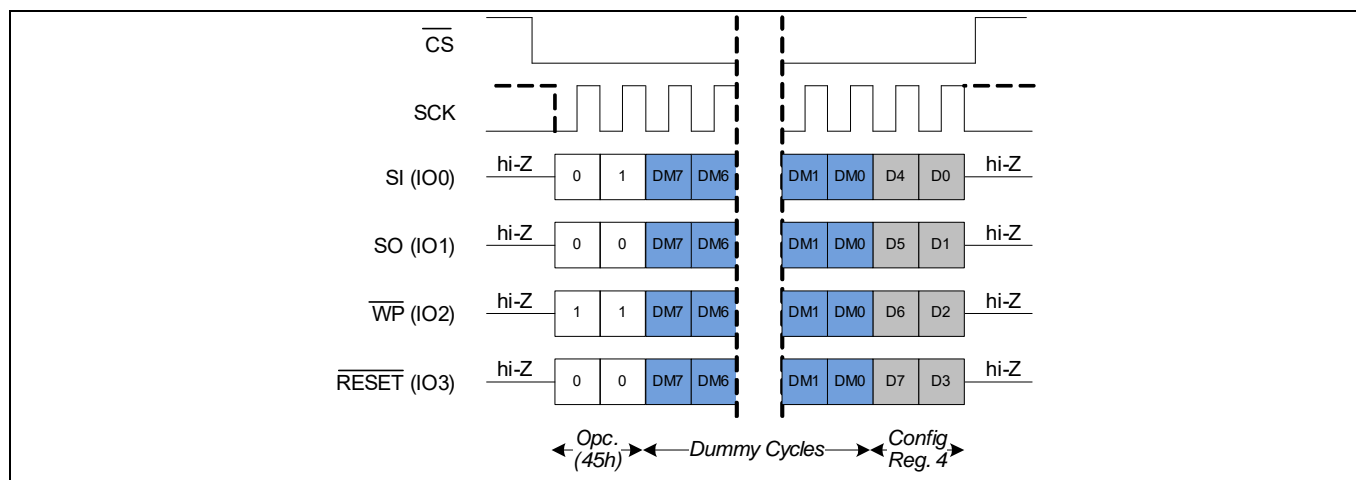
$\overline{CS}$

SCK

SI (IO0) hi-Z 0 1 DM7 DM6 DM1 DM0 D4 D0 hi-Z

SO (IO1) hi-Z 0 0 DM7 DM6 DM1 DM0 D5 D1 hi-Z

$\overline{WP}$ (IO2) hi-Z 1 1 DM7 DM6 DM1 DM0 D6 D2 hi-Z

$\overline{RESET}$ (IO3) hi-Z 0 0 DM7 DM6 DM1 DM0 D7 D3 hi-Z

Opc. (45h) Dummy Cycles Config Reg. 4